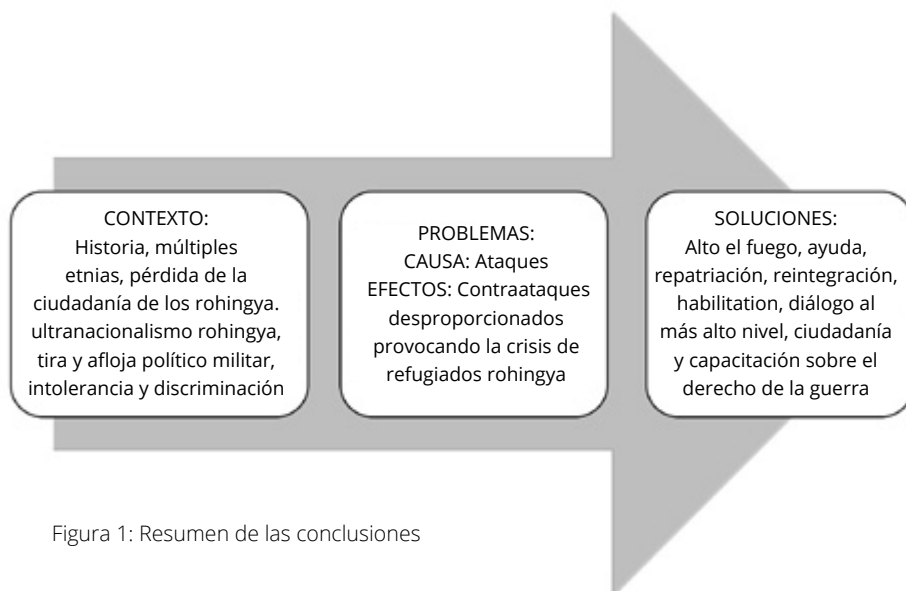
CONTEXTO:
Historia, múltiples etnias, pérdida de la ciudadanía de los rohingya. ultranacionalismo rohingya, tira y afloja político militar, intolerancia y discriminación

PROBLEMAS:
CAUSA: Ataques
EFECTOS: Contraataques desproporcionados provocando la crisis de refugiados rohingya

SOLUCIONES:
Alto el fuego, ayuda, repatriación, reintegración, habilitation, diálogo al más alto nivel, ciudadanía y capacitación sobre el derecho de la guerra

Figura 1: Resumen de las conclusiones